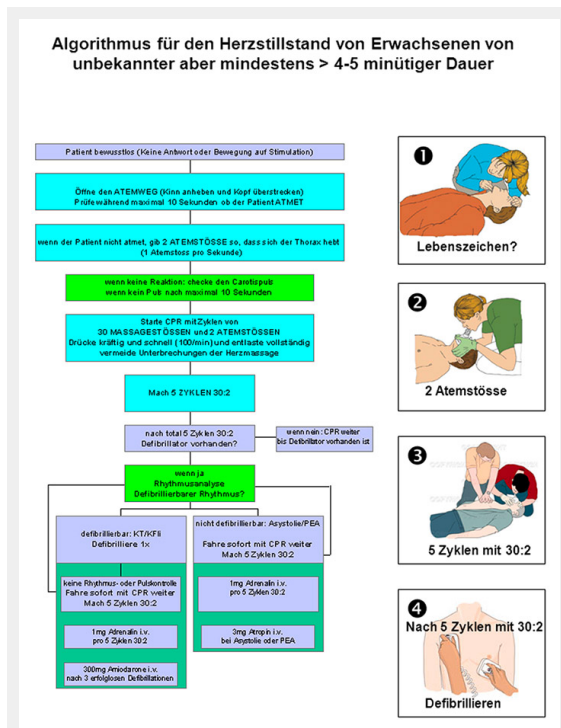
Algorithmus für den Herzstillstand von Erwachsenen von unbekannter aber mindestens > 4-5 minütiger Dauer

Patient bewusstlos (Keine Antwort oder Bewegung auf Stimulation)

Öffne den ATEMWEG (Kinn anheben und Kopf überstrecken)
Prüfe während maximal 10 Sekunden ob der Patient ATMET

wenn der Patient nicht atmet, gib 2 ATEMSTÖSSE so, dass sich der Thorax hebt
(1 Atemstoss pro Sekunde)

wenn keine Reaktion: checke den Carotispuls
wenn kein Puls nach maximal 10 Sekunden

Starte CPR mit Zyklen von
30 MASSAGESTÖSSEN und 2 ATEMSTÖSSEN
Drücke kräftig und schnell (100/min) und entlaste vollständig
vermeide Unterbrechungen der Herzmassage

Nach 5 ZYKLEN 30:2

nach total 5 Zyklen 30:2
Defibrillator vorhanden?

wenn nein: CPR weiter
bis Defibrillator vorhanden ist

wenn ja
Rhythmusanalyse
Defibrillierbarer Rhythmus?

defibrillierbar: KT/KFli
Defibrilliere 1x

nicht defibrillierbar: Asystolie/PEA

Fahre sofort mit CPR weiter
Mach 5 Zyklen 30:2

keine Rhythmus- oder Pulskontrolle
Fahre sofort mit CPR weiter
Mach 5 Zyklen 30:2

1mg Adrenalin i.v.
pro 5 Zyklen 30:2

1mg Adrenalin i.v.
pro 5 Zyklen 30:2

3mg Atropin i.v.
bei Asystolie oder PEA

300mg Amiodarone i.v.
nach 3 erfolglosen Defibrillationen

❶
Lebenszeichen?

❷
2 Atemstösse

❸
5 Zyklen mit 30:2

❹
Nach 5 Zyklen mit 30:2
Defibrillieren